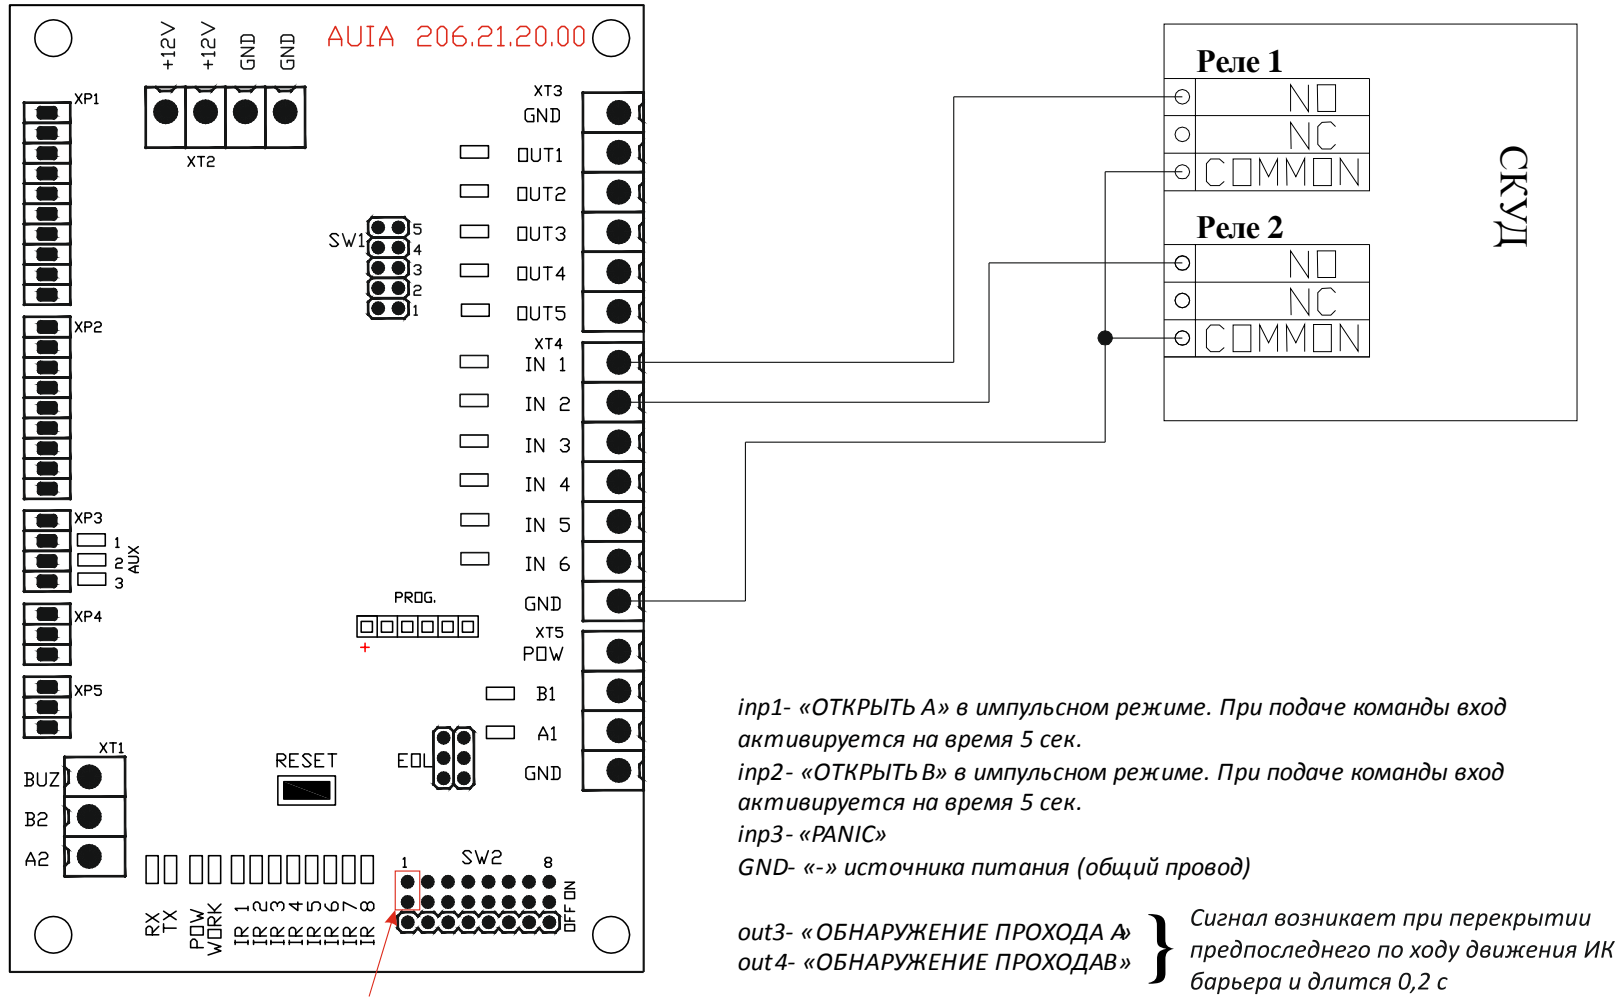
+12V +12V GND GND AUIA 206.21.20.00

XP1

XT2

XT3
GND
OUT1
OUT2
OUT3
OUT4
OUT5
XT4
IN 1
IN 2
IN 3
IN 4
IN 5
IN 6
GND
XT5
POW
B1
A1
GND

SW1 5 4 3 2 1

XP2

XP3 1 2 3 AUX

XP4

XP5

PROG.
+

XT1
BUZ
B2
A2

RESET

EOL

RX TX POW WORK IR 1 IR 2 IR 3 IR 4 IR 5 IR 6 IR 7 IR 8

1 SW2 8 ON OFF

Реле 1
NO
NC
COMMON

Реле 2
NO
NC
COMMON

СКУД

inp1- «ОТКРЫТЬ А» в импульсном режиме. При подаче команды вход активируется на время 5 сек.
inp2- «ОТКРЫТЬ В» в импульсном режиме. При подаче команды вход активируется на время 5 сек.
inp3- «PANIC»
GND- «-» источника питания (общий провод)

out3- «ОБНАРУЖЕНИЕ ПРОХОДА А»
out4- «ОБНАРУЖЕНИЕ ПРОХОДА В»
Сигнал возникает при перекрытии предпоследнего по ходу движения ИК барьера и длится 0,2 с